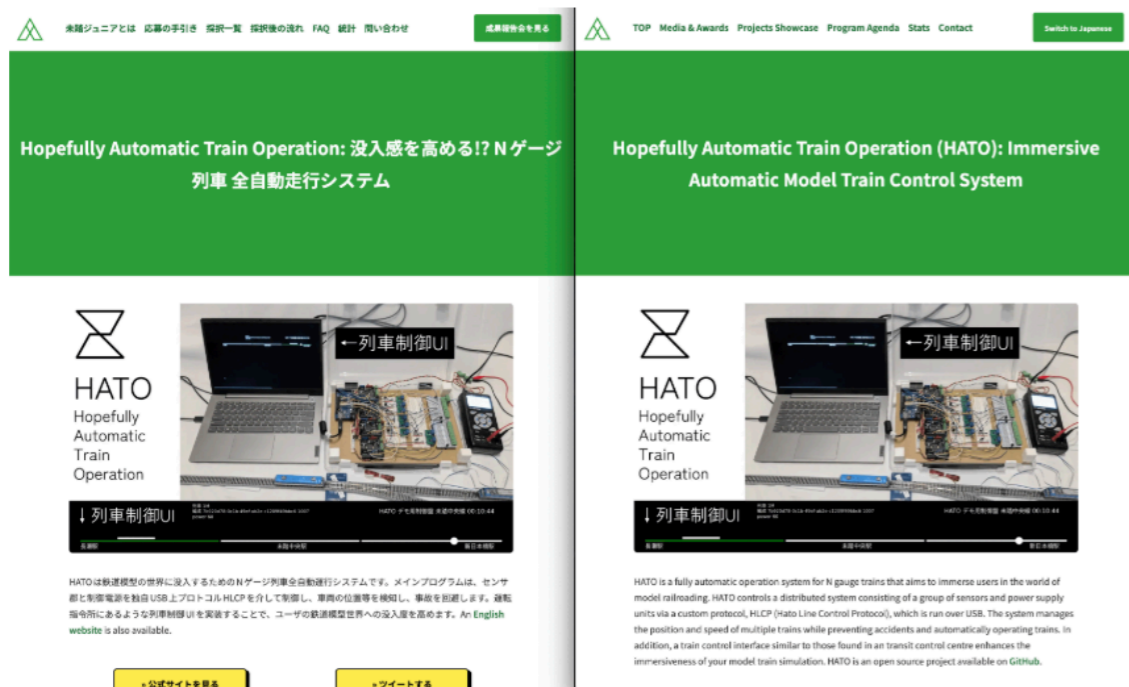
未踏ジュニアとは 応募の手引き 採択一覧 採択後の流れ FAQ 統計 問い合わせ

成果報告会を見る

Hopefully Automatic Train Operation: 没入感を高める!? N ゲージ列車 全自動走行システム

HATO
Hopefully
Automatic
Train
Operation

←列車制御UI

↓列車制御UI

HATO デモ用制御盤 未選中表示 00:10:44

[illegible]

HATOは鉄道模型の世界に没入するためのNゲージ列車全自動走行システムです。メインプログラムは、センサ部と制御電源を独自USB上プロトコルHLCPを介して制御し、車両の位置等を検知し、事故を回避します。運転指令所にあるような列車制御UIを実装することで、ユーザの鉄道模型世界への没入度を高めます。An English website is also available.

» 公式サイトを見る

» ツイートする

TOP Media & Awards Projects Showcase Program Agenda Stats Contact

Switch to Japanese

Hopefully Automatic Train Operation (HATO): Immersive Automatic Model Train Control System

HATO
Hopefully
Automatic
Train
Operation

←列車制御UI

↓列車制御UI

HATO デモ用制御盤 未選中表示 00:10:44

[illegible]

HATO is a fully automatic operation system for N gauge trains that aims to immerse users in the world of model railroading. HATO controls a distributed system consisting of a group of sensors and power supply units via a custom protocol, HLCP (Hato Line Control Protocol), which is run over USB. The system manages the position and speed of multiple trains while preventing accidents and automatically operating trains. In addition, a train control interface similar to those found in an transit control centre enhances the immersiveness of your model train simulation. HATO is an open source project available on GitHub.